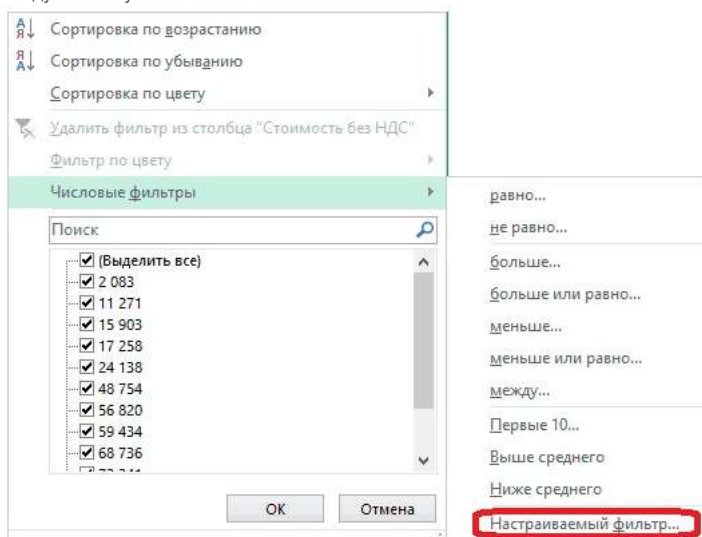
Сортировка по возрастанию
Сортировка по убыванию
Сортировка по цвету
Удалить фильтр из столбца "Стоимость без НДС"
Фильтр по цвету
Числовые фильтры
Поиск
(Выделить все)
2 083
11 271
15 903
17 258
24 138
48 754
56 820
59 434
68 736
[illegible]
OK
Отмена

равно...
не равно...
больше...
больше или равно...
меньше...
меньше или равно...
между...
Первые 10...
Выше среднего
Ниже среднего
Настраиваемый фильтр...